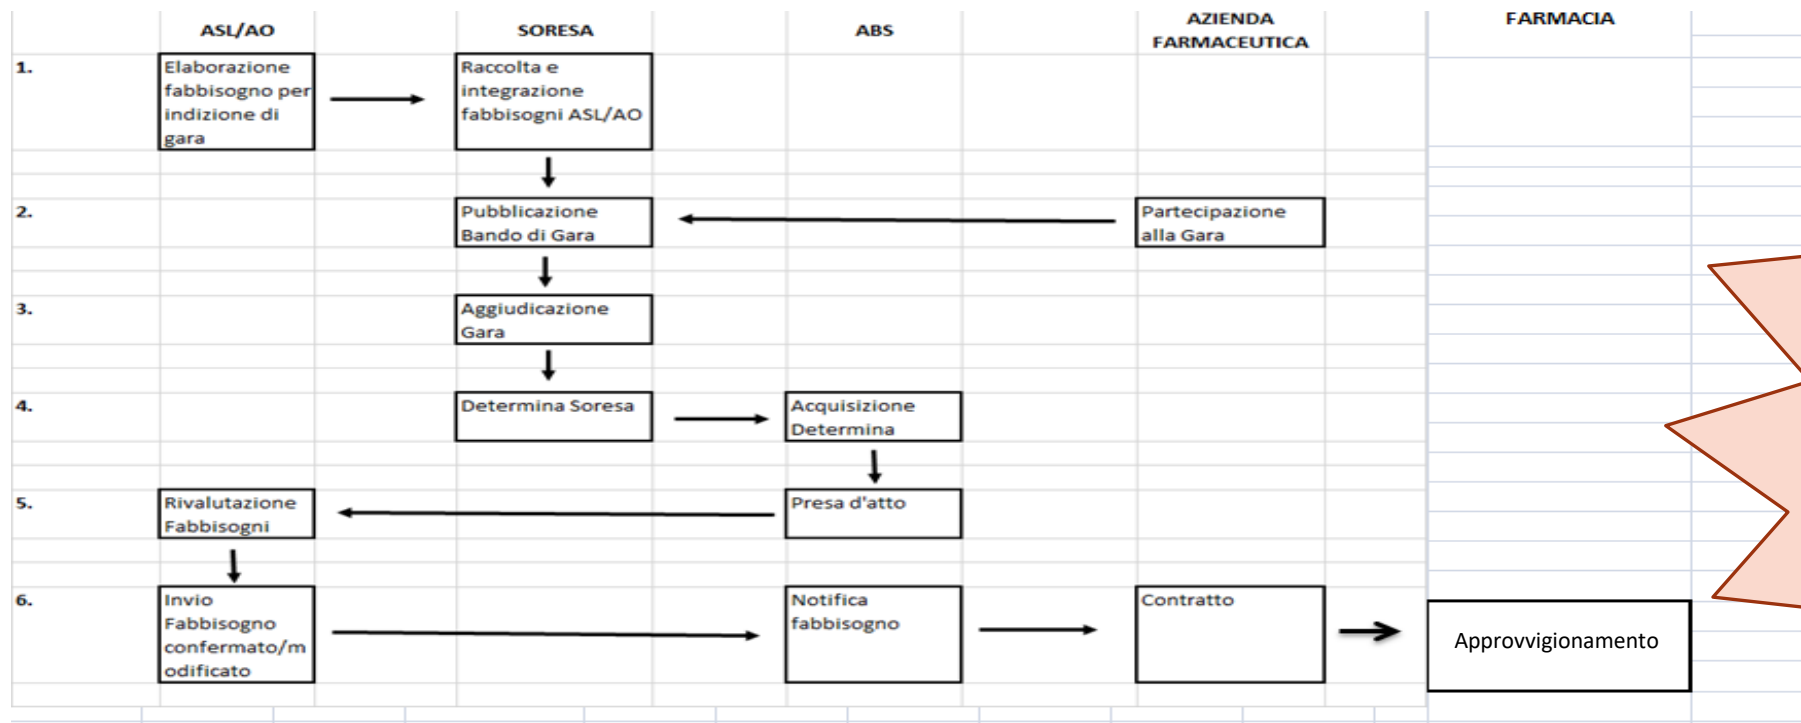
| | ASL/AO | SORESA | ABS | AZIENDA FARMACEUTICA | FARMACIA |
|---|---|---|---|---|---|
| 1. | Elaborazione fabbisogno per indizione di gara | Raccolta e integrazione fabbisogni ASL/AO | | | |
| 2. | | Pubblicazione Bando di Gara | | Partecipazione alla Gara | |
| 3. | | Aggiudicazione Gara | | | |
| 4. | | Determina Soresa | Acquisizione Determina | | |
| 5. | Rivalutazione Fabbisogni | | Presa d'atto | | |
| 6. | Invio Fabbisogno confermato/modificato | | Notifica fabbisogno | Contratto | Approvvigionamento |